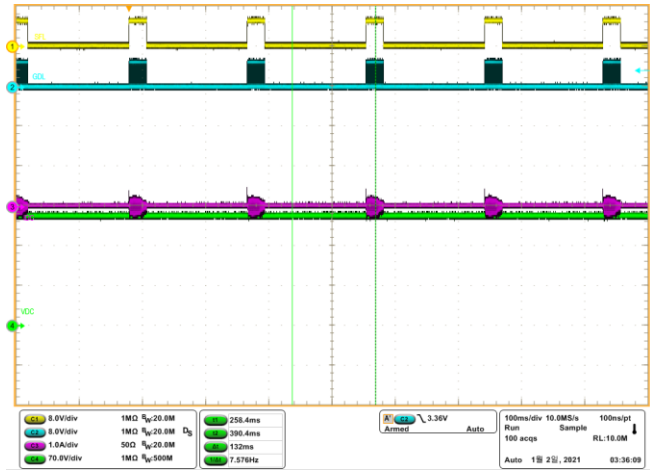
1
2
3
4
VDC

C1 8.0V/div 1MΩ $B_W$:20.0M
C2 8.0V/div 1MΩ $B_W$:20.0M
C3 1.0A/div 50Ω $B_W$:20.0M
C4 70.0V/div 1MΩ $B_W$:500M

258.4ms
390.4ms
132ms
7.576Hz

A C2 3.36V
Armed Auto

100ms/div 10.0MS/s 100ns/pt
Run Sample
100 acqs RL:10.0M
Auto 1월 2일, 2021 03:36:09